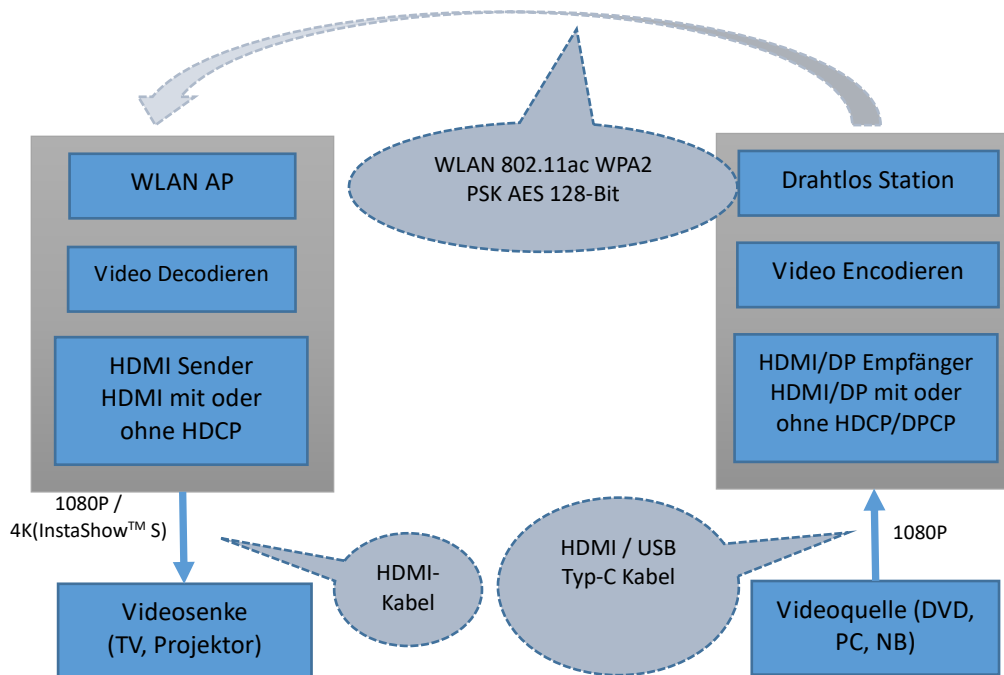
WLAN 802.11ac WPA2
PSK AES 128-Bit

WLAN AP

Video Decodieren

HDMI Sender
HDMI mit oder
ohne HDCP

Drahtlos Station

Video Encodieren

HDMI/DP Empfänger
HDMI/DP mit oder
ohne HDCP/DPCP

1080P /
4K(InstaShow$^{TM}$ S)

HDMI-
Kabel

HDMI / USB
Typ-C Kabel

1080P

Videosenke
(TV, Projektor)

Videoquelle (DVD,
PC, NB)